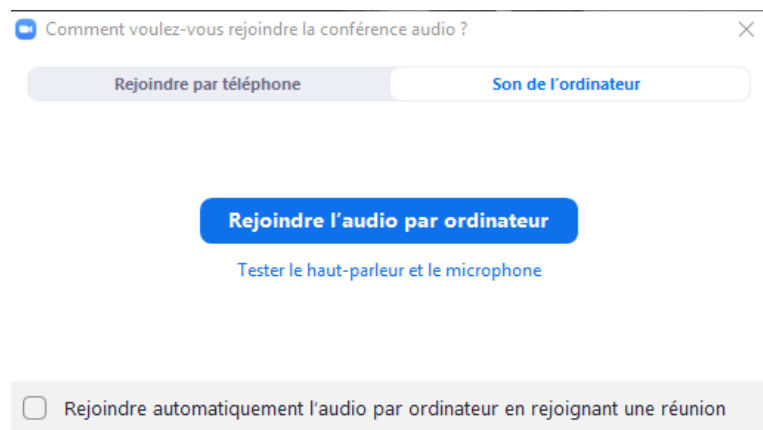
Comment voulez-vous rejoindre la conférence audio ?

Rejoindre par téléphone

Son de l'ordinateur

Rejoindre l'audio par ordinateur

Tester le haut-parleur et le microphone

Rejoindre automatiquement l'audio par ordinateur en rejoignant une réunion